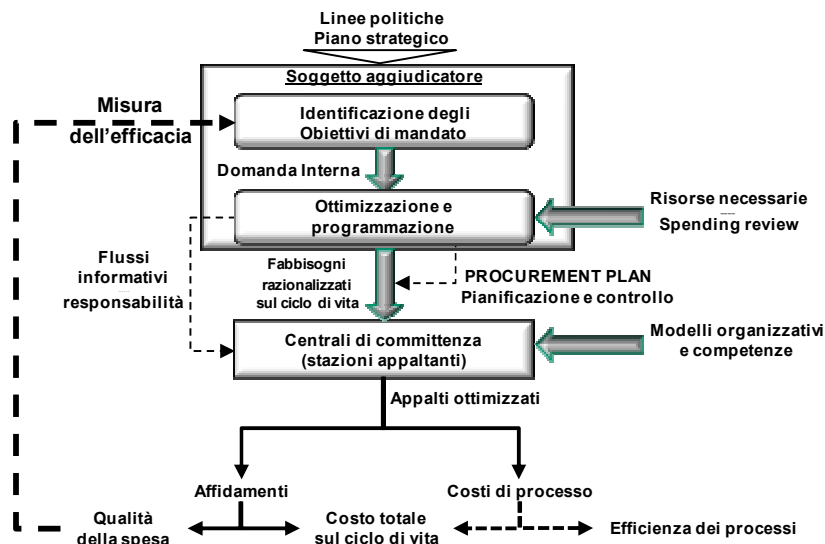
Linee politiche
Piano strategico

Soggetto aggiudicatore

Misura dell'efficacia

Identificazione degli Obiettivi di mandato

Domanda Interna

Ottimizzazione e programmazione

Risorse necessarie
Spending review

Flussi informativi responsabilità

Fabbisogni razionalizzati sul ciclo di vita

PROCUREMENT PLAN
Pianificazione e controllo

Centrali di committenza (stazioni appaltanti)

Modelli organizzativi e competenze

Appalti ottimizzati

Affidamenti

Costi di processo

Qualità della spesa

Costo totale sul ciclo di vita

Efficienza dei processi